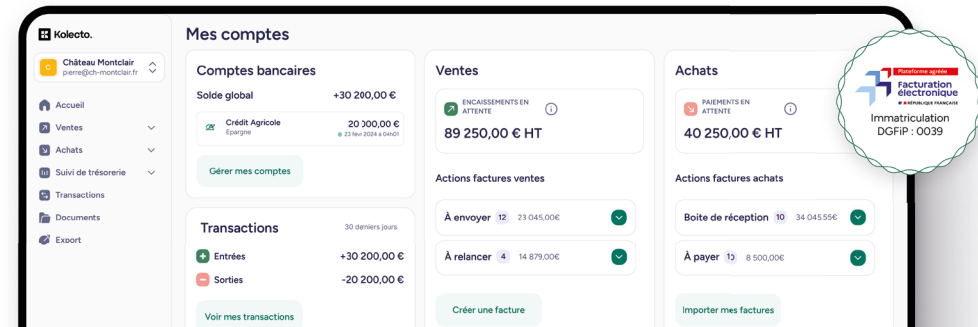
Kolecto.

C Château Montclair
pierre@ch-montclair.fr

Accueil
Ventes
Achats
Suivi de trésorerie
Transactions
Documents
Export

Mes comptes

Comptes bancaires
Solde global +30 200,00 €
Crédit Agricole
Epargne
20 000,00 €
23 févr 2024 à 04h01
Gérer mes comptes

Transactions
30 derniers jours
Entrées +30 200,00 €
Sorties -20 200,00 €
Voir mes transactions

Ventes
ENCAISSEMENTS EN ATTENTE
89 250,00 € HT
Actions factures ventes
À envoyer 12 23 045,00€
À relancer 4 14 879,00€
Créer une facture

Achats
PAIEMENTS EN ATTENTE
40 250,00 € HT
Actions factures achats
Boite de réception 10 34 045.55€
À payer 10 8 500,00€
Importer mes factures

Plateforme agréée
Facturation électronique
RÉPUBLIQUE FRANÇAISE
Immatriculation
DGFiP : 0039